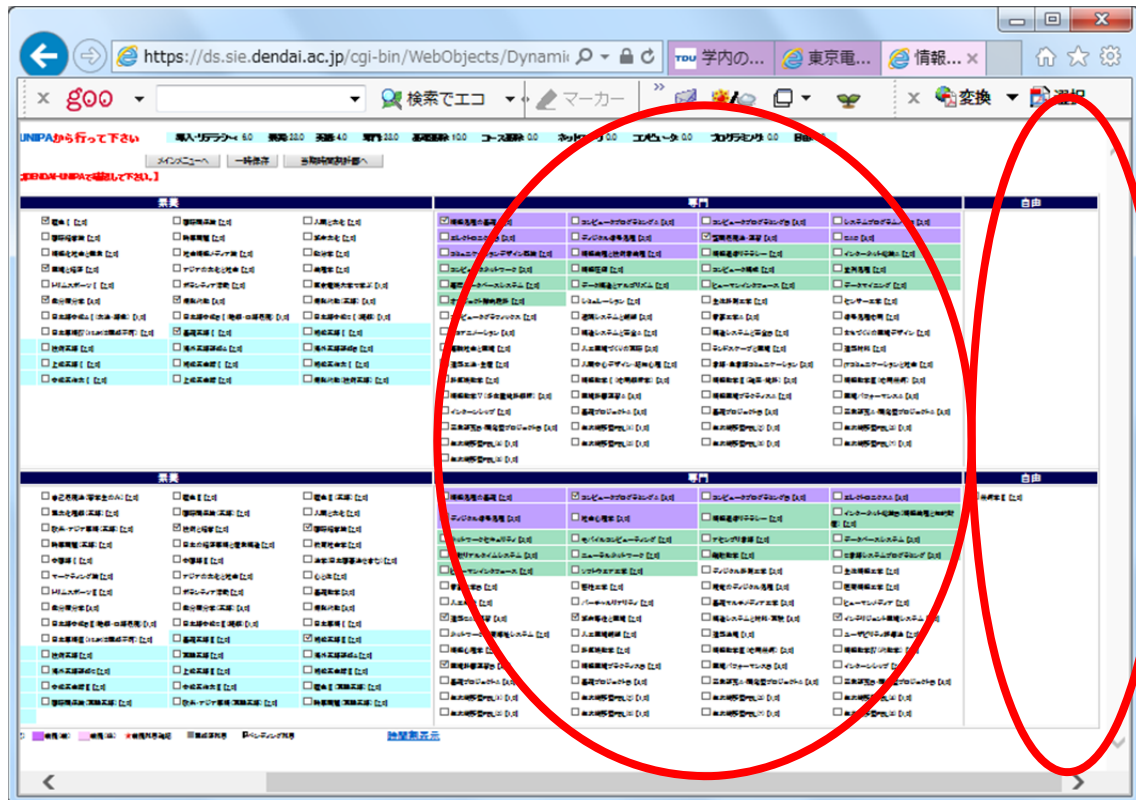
https://ds.sie.dendai.ac.jp/cgi-bin/WebObjects/Dynami

TDU 学内の...

東京電...

情報...

goo

検索でエコ

マーカー

変換

選択

UNIPAから行って下さい

導入・リテラシー 6.0 実用 20.0 英語 4.0 専門 20.0 基礎教養 10.0 コース選択 0.0 ネットワーク 0.0 コンピュータ 0.0 プログラミング 0.0

メインメニューへ

一時保存

当期時間割画面へ

教養

専門

自由

教養

専門

自由

時間割表示